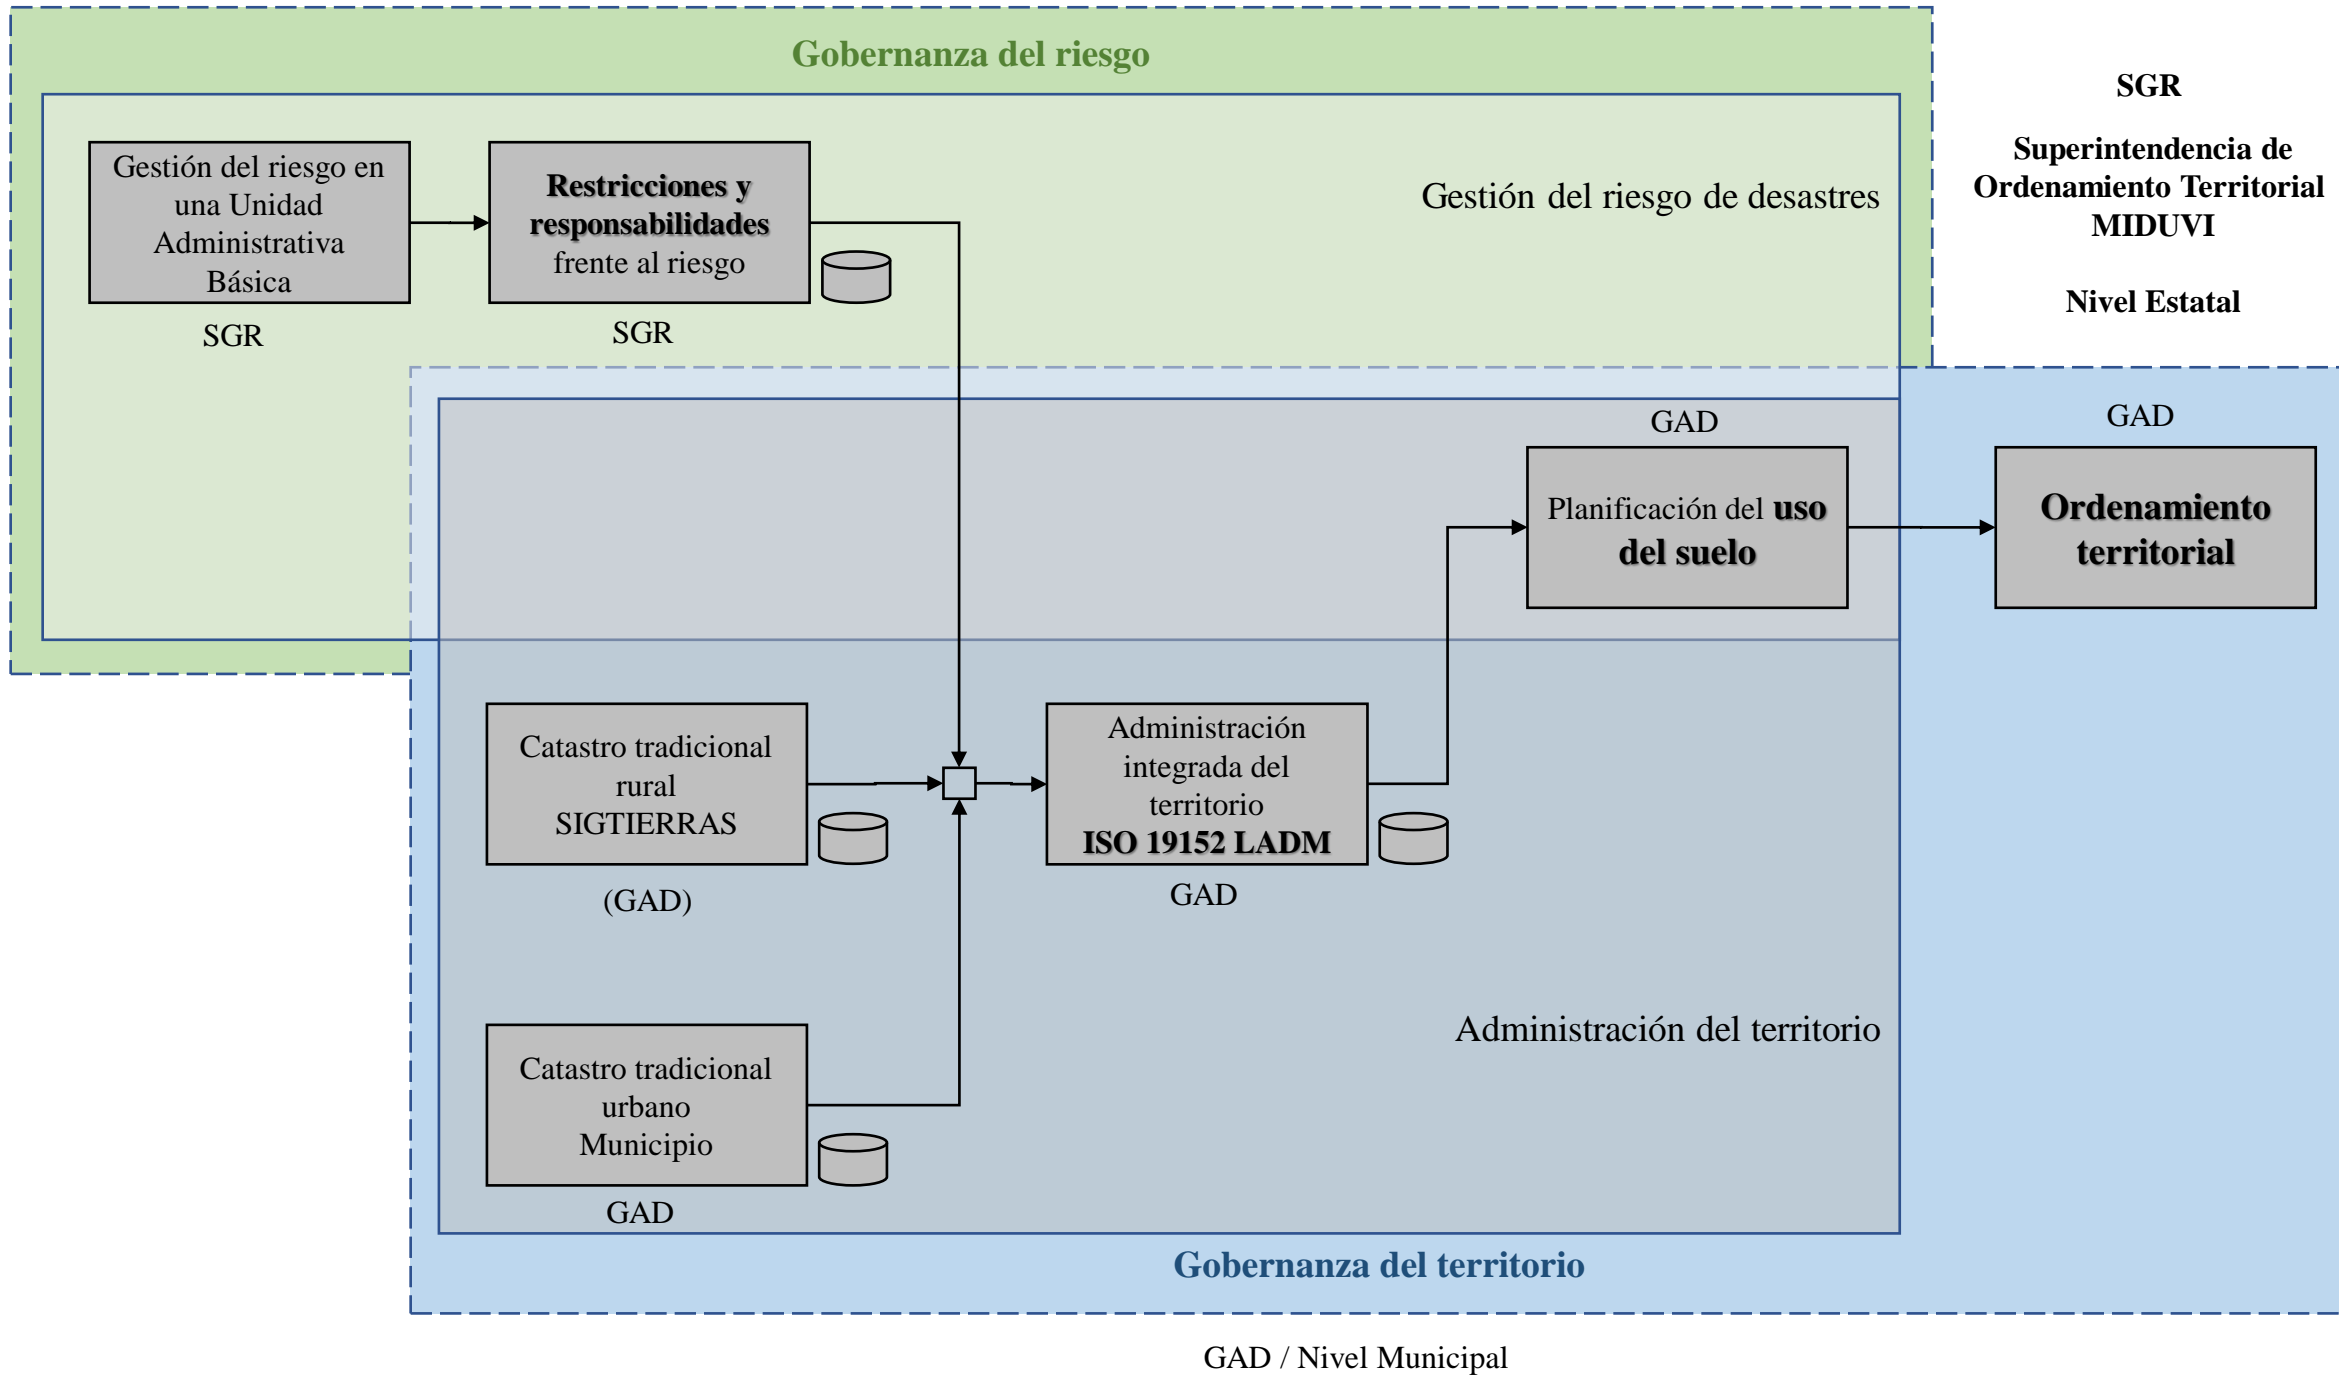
Gobernanza del riesgo

SGR

Superintendencia de Ordenamiento Territorial MIDUVI

Nivel Estatal

Gestión del riesgo en una Unidad Administrativa Básica

SGR

Restricciones y responsabilidades frente al riesgo

SGR

Gestión del riesgo de desastres

GAD

Planificación del uso del suelo

GAD

Ordenamiento territorial

Catastro tradicional rural SIGTIERRAS

(GAD)

Administración integrada del territorio ISO 19152 LADM

GAD

Administración del territorio

Catastro tradicional urbano Municipio

GAD

Gobernanza del territorio

GAD / Nivel Municipal